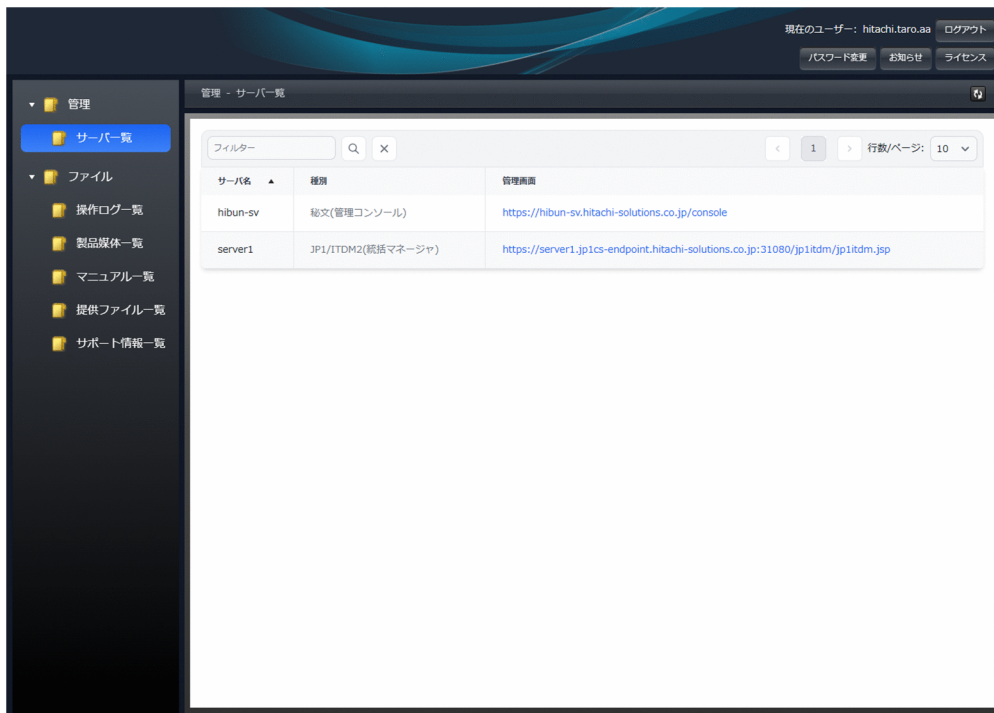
現在のユーザー: hitachi.taro.aa ログアウト

パスワード変更 お知らせ ライセンス

管理

サーバ一覧

ファイル

操作ログ一覧

製品媒体一覧

マニュアル一覧

提供ファイル一覧

サポート情報一覧

管理 - サーバ一覧

フィルター

< 1 > 行数/ページ: 10

| サーバ名 ▲ | 種別 | 管理画面 |
|---|---|---|
| hibun-sv | 秘文(管理コンソール) | https://hibun-sv.hitachi-solutions.co.jp/console |
| server1 | JP1/ITDM2(統括マネージャ) | https://server1.jp1cs-endpoint.hitachi-solutions.co.jp:31080/jp1itdm/jp1itdm.jsp |